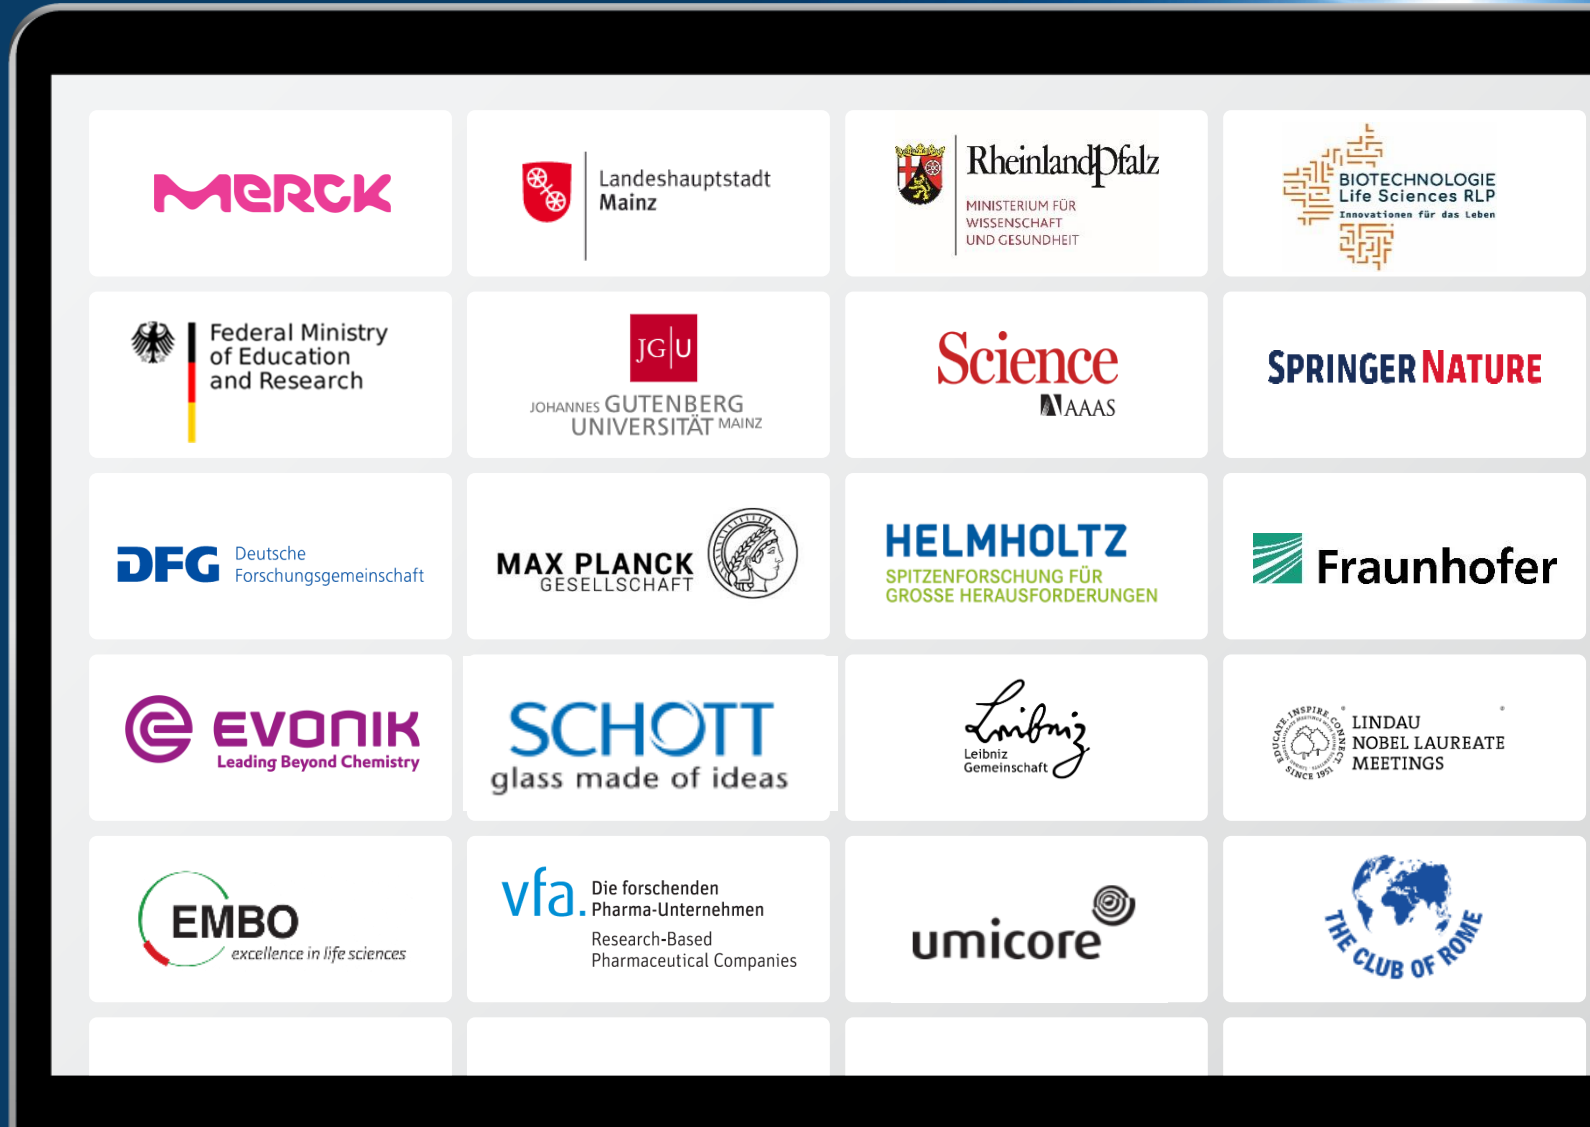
MERCK

Landeshauptstadt Mainz

RheinlandPfalz
MINISTERIUM FÜR WISSENSCHAFT UND GESUNDHEIT

BIOTECHNOLOGIE Life Sciences RLP
Innovationen für das Leben

Federal Ministry of Education and Research

JG|U
JOHANNES GUTENBERG UNIVERSITÄT MAINZ

Science
AAAS

SPRINGER NATURE

DFG Deutsche Forschungsgemeinschaft

MAX PLANCK GESELLSCHAFT

HELMHOLTZ
SPITZENFORSCHUNG FÜR GROSSE HERAUSFORDERUNGEN

Fraunhofer

EVONIK
Leading Beyond Chemistry

SCHOTT
glass made of ideas

Leibniz
Leibniz Gemeinschaft

EDUCATE INSPIRE CONNECT SINCE 1951
LINDAU NOBEL LAUREATE MEETINGS

EMBO
excellence in life sciences

vfa. Die forschenden Pharma-Unternehmen
Research-Based Pharmaceutical Companies

umicore

THE CLUB OF ROME